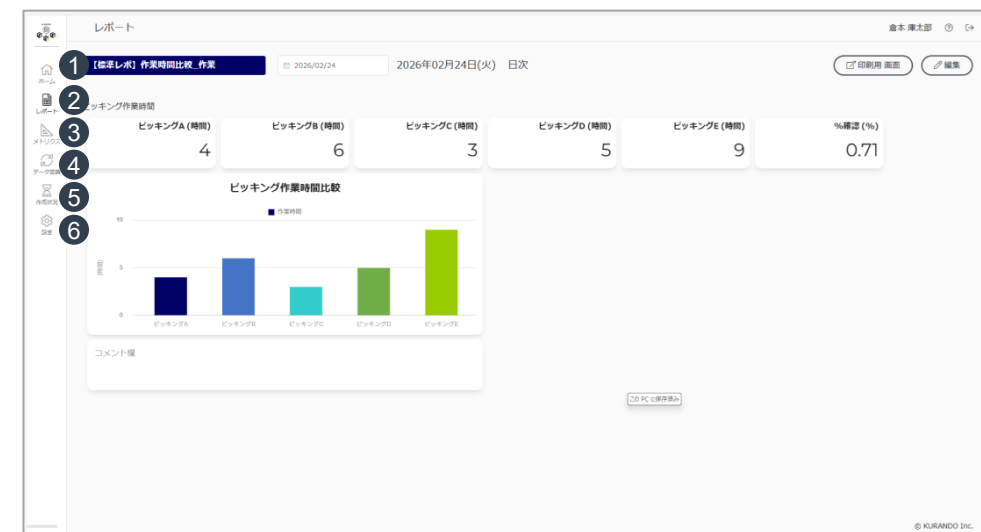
レポート

倉本 庫太郎

ホーム
レポート
メトリクス
データ
作業状況
設定

1
2
3
4
5
6

【標準レポ】作業時間比較_作業

2026/02/24

2026年02月24日(火) 日次

印刷用 画面
編集

ピッキング作業時間

| ピッキングA (時間) | ピッキングB (時間) | ピッキングC (時間) | ピッキングD (時間) | ピッキングE (時間) | %確認 (%) |
|---|---|---|---|---|---|
| 4 | 6 | 3 | 5 | 9 | 0.71 |

ピッキング作業時間比較

作業時間

10
5
0

(時間)

ピッキングA
ピッキングB
ピッキングC
ピッキングD
ピッキングE

コメント欄

この PC に保存済み

© KURANDO Inc.